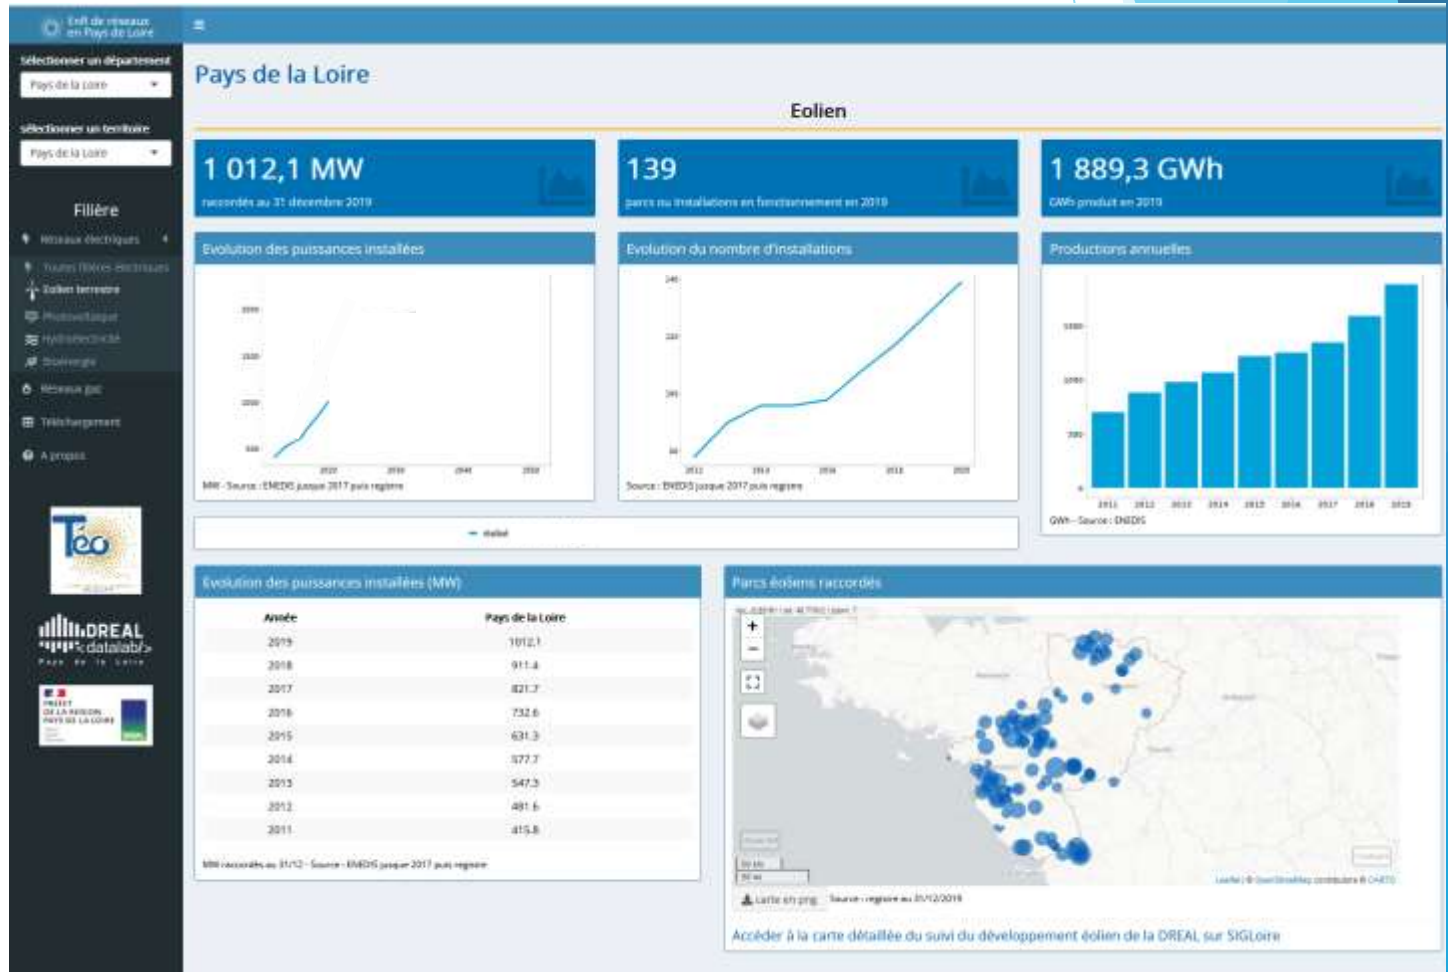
Etat des réseaux en Pays de Loire

Sélectionner un département
Pays de la Loire

sélectionner un territoire
Pays de la Loire

Filière

Réseaux électriques
Toutes filières électriques
Eolien terrestre
Photovoltaïque
Hydroélectricité
Bioénergie
Réseaux gaz
Téléchargement
A propos

Téo

DREAL datalab
Pays de la Loire

PRÉFET DE LA RÉGION PAYS DE LA LOIRE

Pays de la Loire

Eolien

1 012,1 MW
raccordés au 31 décembre 2019

139
parcs ou installations en fonctionnement en 2019

1 889,3 GWh
GWh produit en 2019

Evolution des puissances installées
MW - Source : ENEDIS jusque 2017 puis registre

Evolution du nombre d'installations
Source : ENEDIS jusque 2017 puis registre

Productions annuelles
GWh - Source : ENEDIS

Evolution des puissances installées (MW)

| Année | Pays de la Loire |
|---|---|
| 2019 | 1012.1 |
| 2018 | 911.4 |
| 2017 | 821.7 |
| 2016 | 732.6 |
| 2015 | 631.3 |
| 2014 | 577.7 |
| 2013 | 547.3 |
| 2012 | 481.6 |
| 2011 | 415.8 |

MW raccordés au 31/12 - Source : ENEDIS jusque 2017 puis registre

Parcs éoliens raccordés

Carte en png   Source : registre au 31/12/2019

Accéder à la carte détaillée du suivi du développement éolien de la DREAL sur SIGLoire